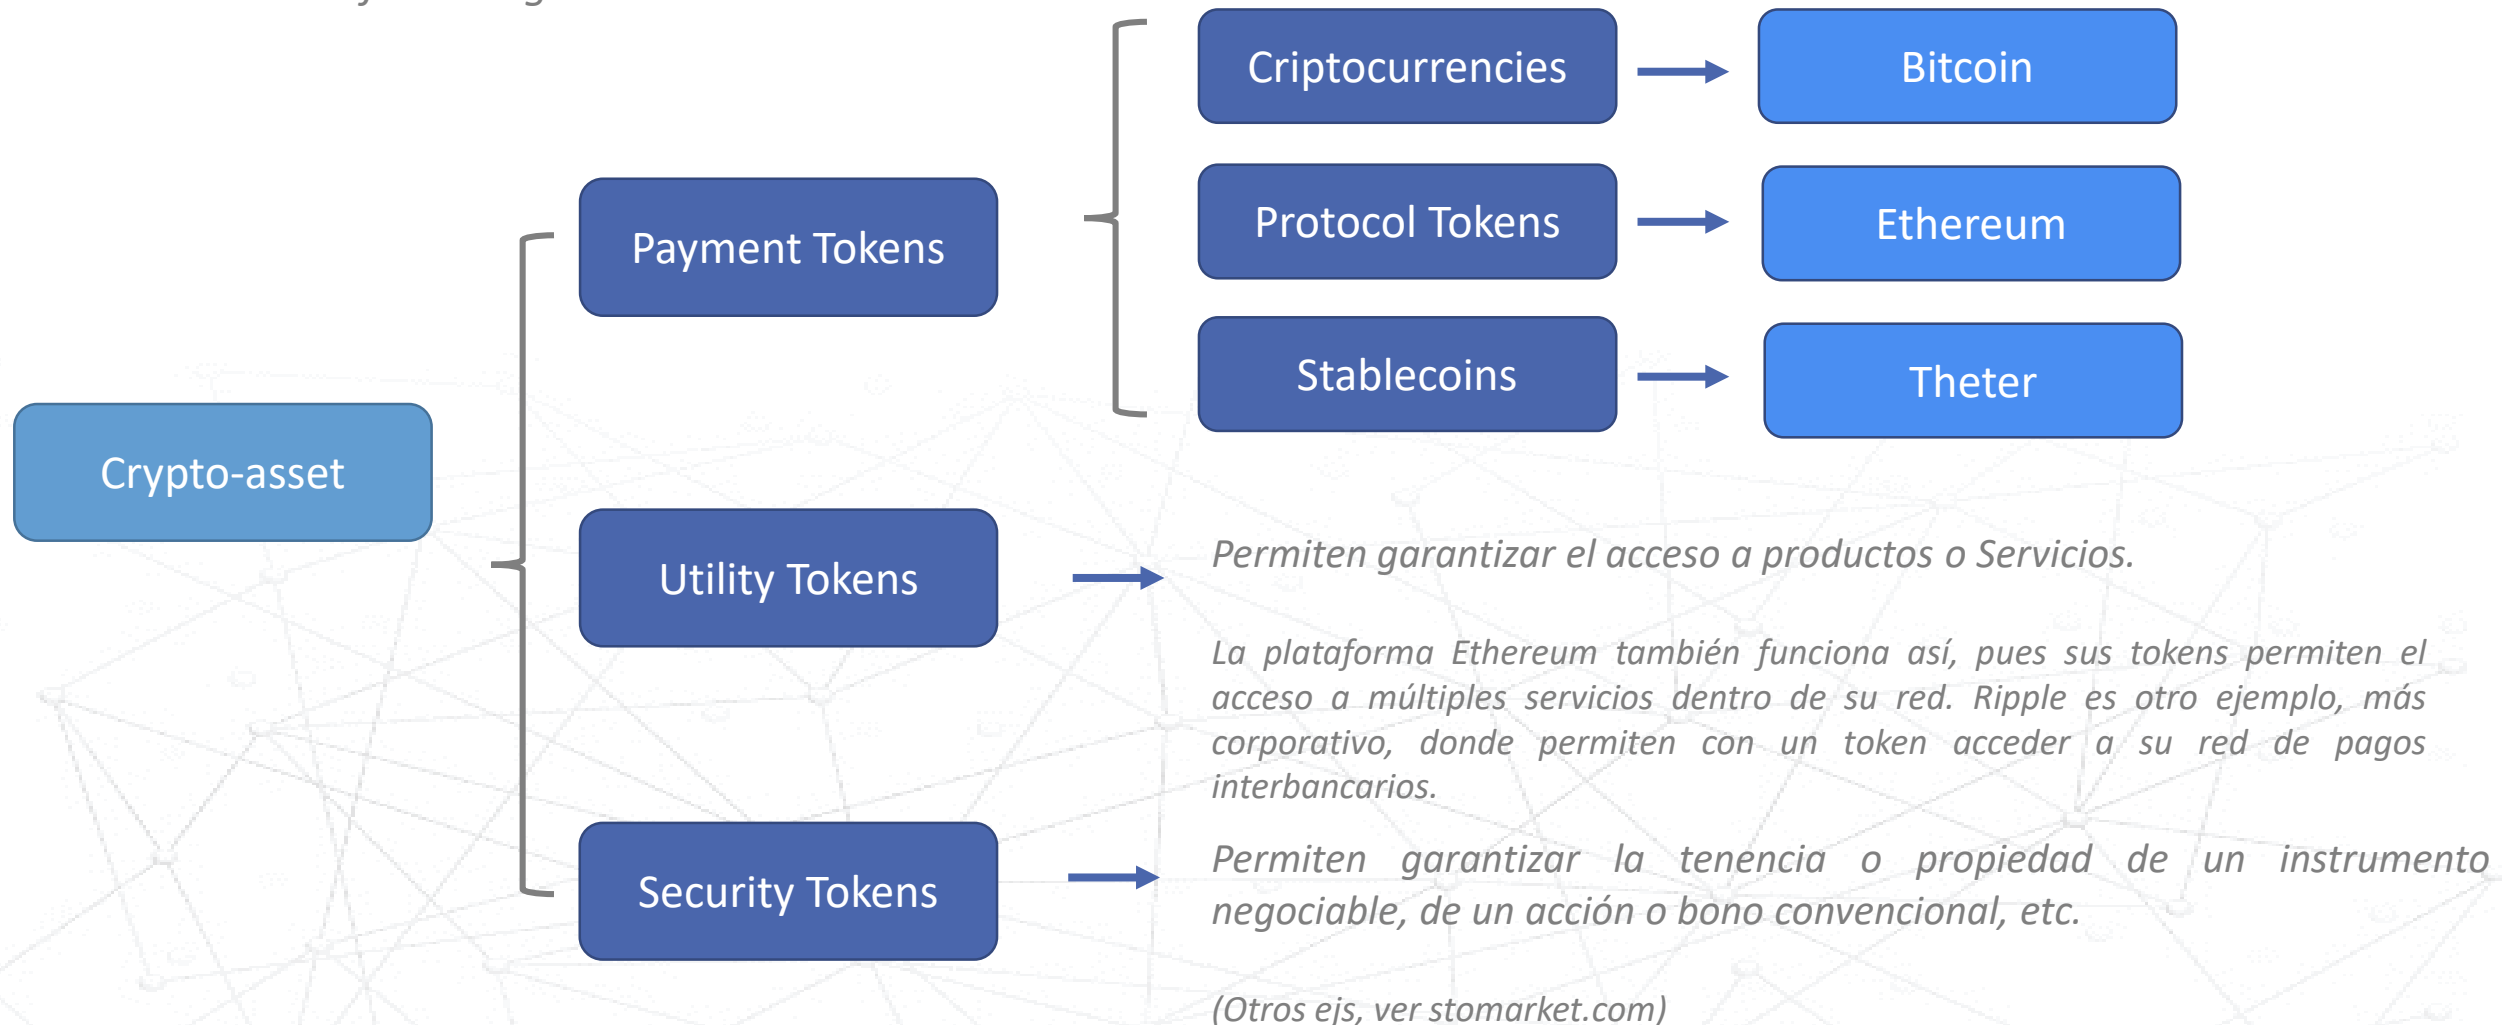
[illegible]

Criptocurrencies

Bitcoin

Protocol Tokens

Ethereum

Stablecoins

Theter

Payment Tokens

Crypto-asset

Utility Tokens

Permiten garantizar el acceso a productos o Servicios.

La plataforma Ethereum también funciona así, pues sus tokens permiten el acceso a múltiples servicios dentro de su red. Ripple es otro ejemplo, más corporativo, donde permiten con un token acceder a su red de pagos interbancarios.

Security Tokens

Permiten garantizar la tenencia o propiedad de un instrumento negociable, de un acción o bono convencional, etc.

(Otros ejs, ver stomarket.com)